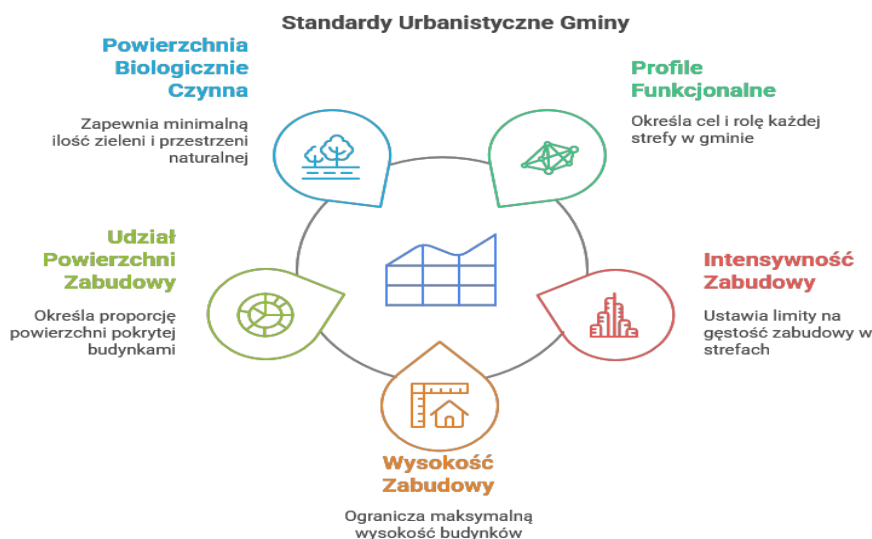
Standardy Urbanistyczne Gminy

Powierzchnia Biologicznie Czynna

Zapewnia minimalną ilość zieleni i przestrzeni naturalnej

Profile Funkcjonalne

Określa cel i rolę każdej strefy w gminie

Udział Powierzchni Zabudowy

Określa proporcję powierzchni pokrytej budynkami

Intensywność Zabudowy

Ustawia limity na gęstość zabudowy w strefach

Wysokość Zabudowy

Ogranicza maksymalną wysokość budynków